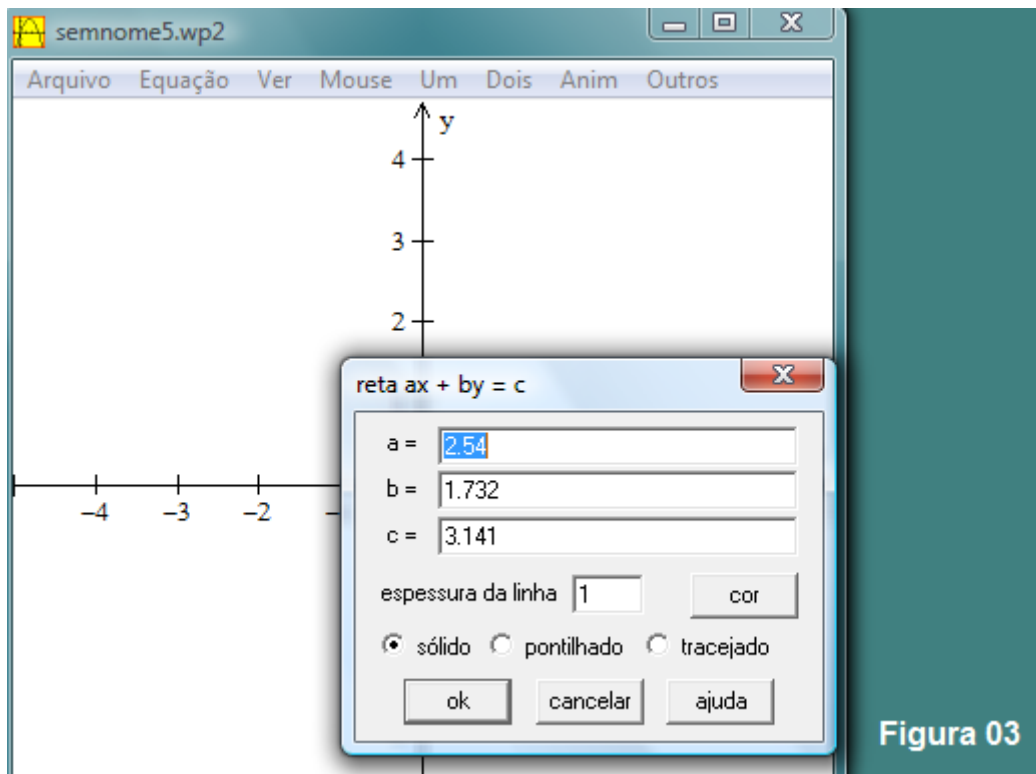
semnome5.wp2

Arquivo Equação Ver Mouse Um Dois Anim Outros

y

4

3

2

−4 −3 −2 −

reta ax + by = c

a = 2.54

b = 1.732

c = 3.141

espessura da linha 1

cor

sólido pontilhado tracejado

ok cancelar ajuda

Figura 03